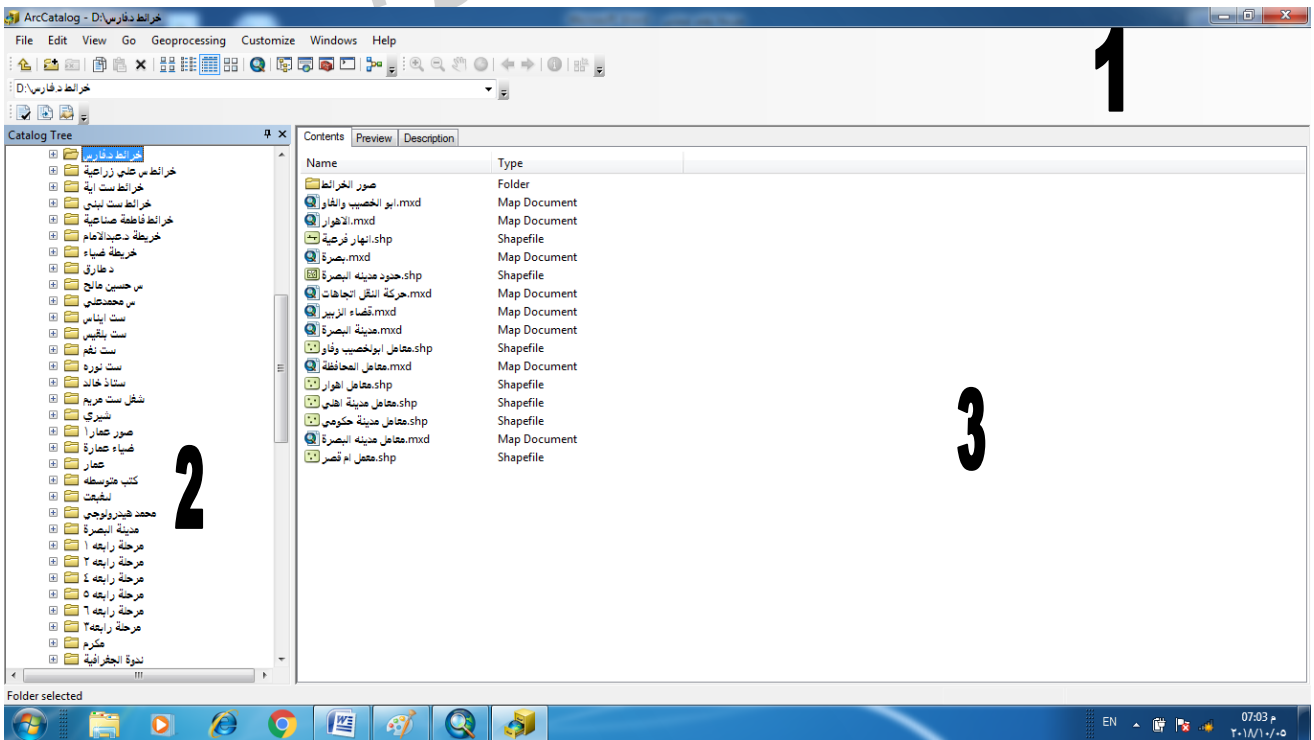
ArcCatalog - D:\خرائط دفارس

File Edit View Go Geoprocessing Customize Windows Help

D:\خرائط دفارس

1

Catalog Tree

خرائط دفارس
خرائط س علي زراعية
خرائط ست اية
خرائط ست لبنى
خرائط فاطمة صناعية
خريطة د عبدالامام
خريطة ضياء
د طارق
س حسين مالح
س محمدعلي
ست ايناس
ست بلقيس
ست نغم
ست نوره
ستاذ خالد
شغل ست مريم
شيري
صور عمار ١
ضياء عمارة
عمار
كتب متوسطه
لمقيعت
محمد هيدرولوجي
مدينة البصرة
مرحلة رابعه ١
مرحلة رابعه ٢
مرحلة رابعه ٤
مرحلة رابعه ٥
مرحلة رابعه ٦
مرحلة رابعه٣
مكرم
ندوة الجغرافية

2

Contents Preview Description

| Name | Type |
|---|---|
| صور الخرائط | Folder |
| ابو الخصيب والفاو.mxd | Map Document |
| الاهوار.mxd | Map Document |
| انهار فرعية.shp | Shapefile |
| بصرة.mxd | Map Document |
| حدود مدينه البصرة.shp | Shapefile |
| حركة النقل اتجاهات.mxd | Map Document |
| قضاء الزبير.mxd | Map Document |
| مدينة البصرة.mxd | Map Document |
| معامل ابولخصيب وفاو.shp | Shapefile |
| معامل المحافظة.mxd | Map Document |
| معامل اهوار.shp | Shapefile |
| معامل مدينة اهلي.shp | Shapefile |
| معامل مدينة حكومي.shp | Shapefile |
| معامل مدينه البصرة.mxd | Map Document |
| معمل ام قصر.shp | Shapefile |

3

Folder selected

EN
م 07:03
٢٠١٨/١٠/٠٥